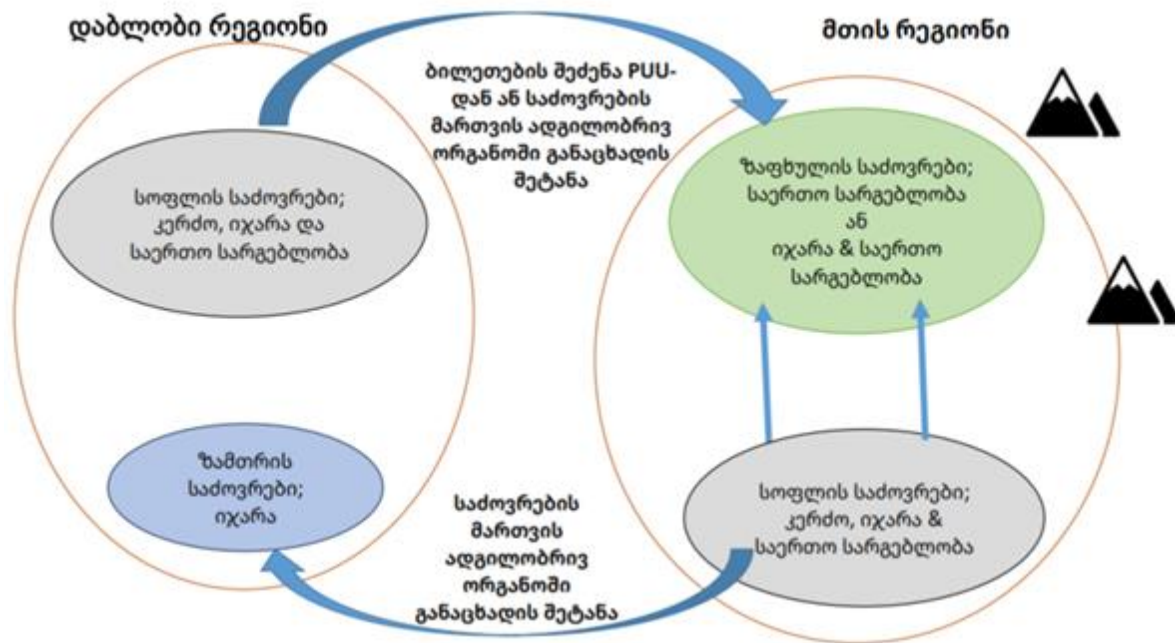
დაბლობი რეგიონი

მთის რეგიონი

ბილეთების შეძენა PUU-დან ან საძოვრების მართვის ადგილობრივ ორგანოში განაცხადის შეტანა

სოფლის საძოვრები; კერძო, იჯარა და საერთო სარგებლობა

ზაფხულის საძოვრები; საერთო სარგებლობა ან იჯარა & საერთო სარგებლობა

ზამთრის საძოვრები; იჯარა

საძოვრების მართვის ადგილობრივ ორგანოში განაცხადის შეტანა

სოფლის საძოვრები; კერძო, იჯარა & საერთო სარგებლობა